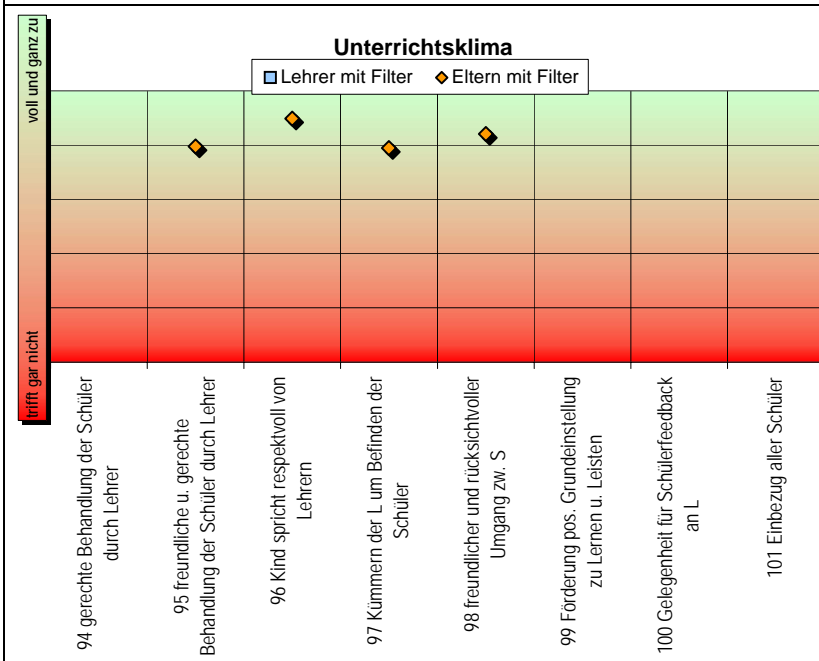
Unterrichtsklima

Lehrer mit Filter
Eltern mit Filter

voll und ganz zu
trifft gar nicht

94 gerechte Behandlung der Schüler durch Lehrer
95 freundliche u. gerechte Behandlung der Schüler durch Lehrer
96 Kind spricht respektvoll von Lehrern
97 Kümmern der L um Befinden der Schüler
98 freundlicher und rücksichtvoller Umgang zw. S
99 Förderung pos. Grundeinstellung zu Lernen u. Leisten
100 Gelegenheit für Schülerfeedback an L
101 Einbezug aller Schüler